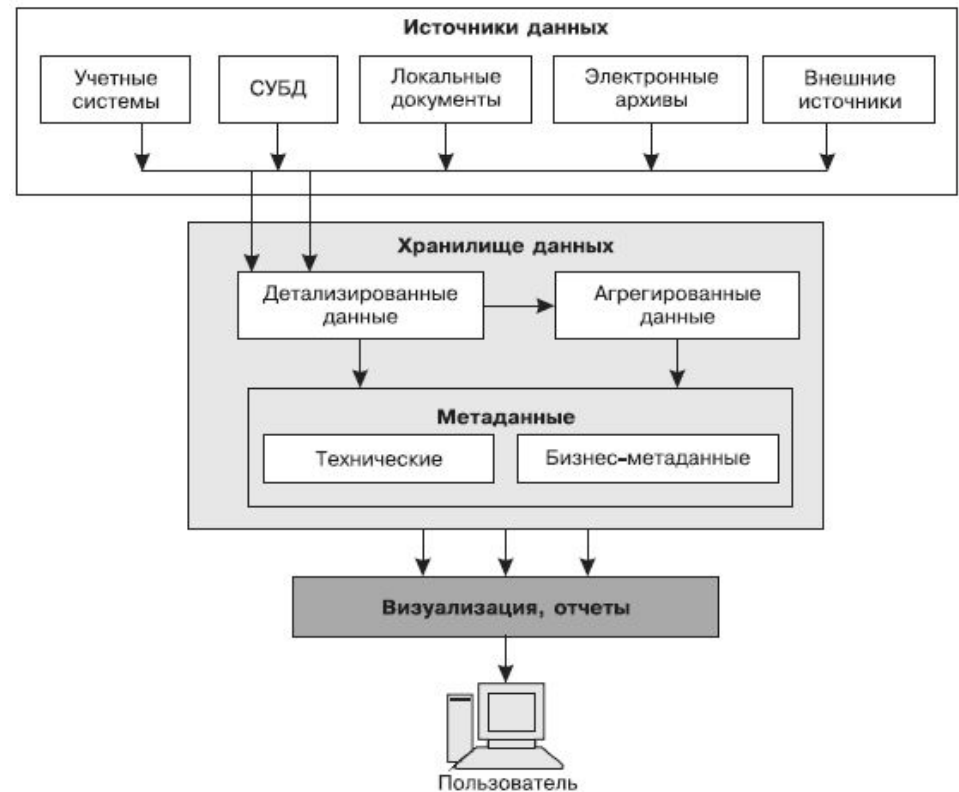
Источники данных

Учетные системы

СУБД

Локальные документы

Электронные архивы

Внешние источники

Хранилище данных

Детализированные данные

Агрегированные данные

Метаданные

Технические

Бизнес-метаданные

Визуализация, отчеты

Пользователь